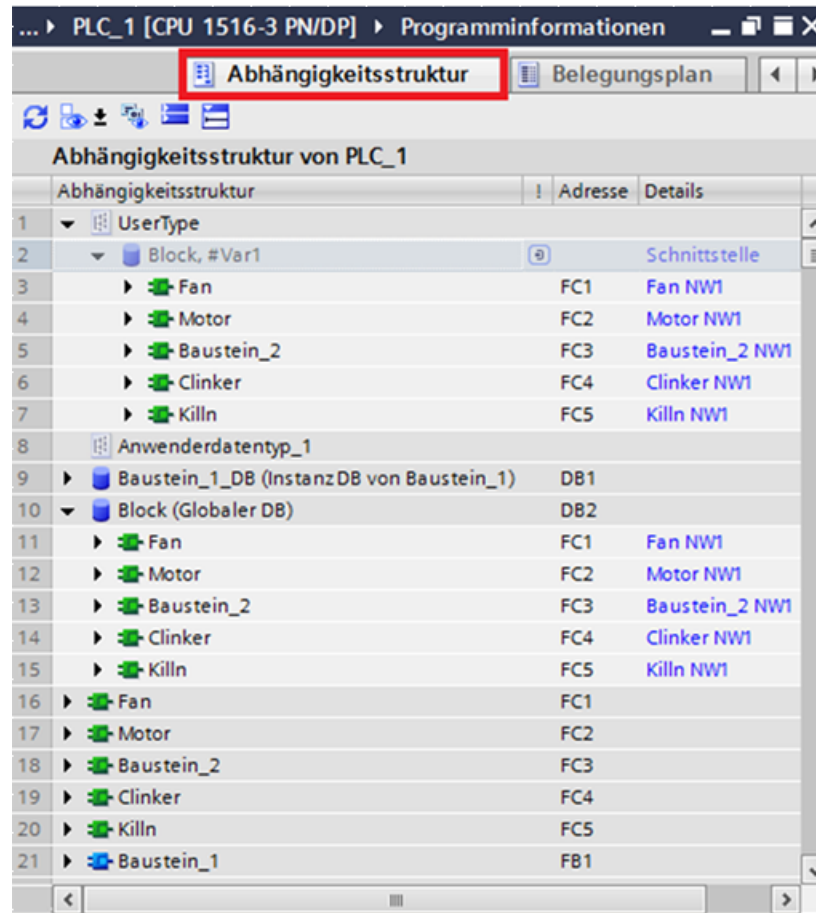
... ▸ PLC_1 [CPU 1516-3 PN/DP] ▸ Programminformationen

Abhängigkeitsstruktur | Belegungsplan

Abhängigkeitsstruktur von PLC_1

| | Abhängigkeitsstruktur | ! | Adresse | Details |
|---|---|---|---|---|
| 1 | UserType | | | |
| 2 | Block, #Var1 | | | Schnittstelle |
| 3 | Fan | | FC1 | Fan NW1 |
| 4 | Motor | | FC2 | Motor NW1 |
| 5 | Baustein_2 | | FC3 | Baustein_2 NW1 |
| 6 | Clinker | | FC4 | Clinker NW1 |
| 7 | Killn | | FC5 | Killn NW1 |
| 8 | Anwenderdatentyp_1 | | | |
| 9 | Baustein_1_DB (Instanz DB von Baustein_1) | | DB1 | |
| 10 | Block (Globaler DB) | | DB2 | |
| 11 | Fan | | FC1 | Fan NW1 |
| 12 | Motor | | FC2 | Motor NW1 |
| 13 | Baustein_2 | | FC3 | Baustein_2 NW1 |
| 14 | Clinker | | FC4 | Clinker NW1 |
| 15 | Killn | | FC5 | Killn NW1 |
| 16 | Fan | | FC1 | |
| 17 | Motor | | FC2 | |
| 18 | Baustein_2 | | FC3 | |
| 19 | Clinker | | FC4 | |
| 20 | Killn | | FC5 | |
| 21 | Baustein_1 | | FB1 | |